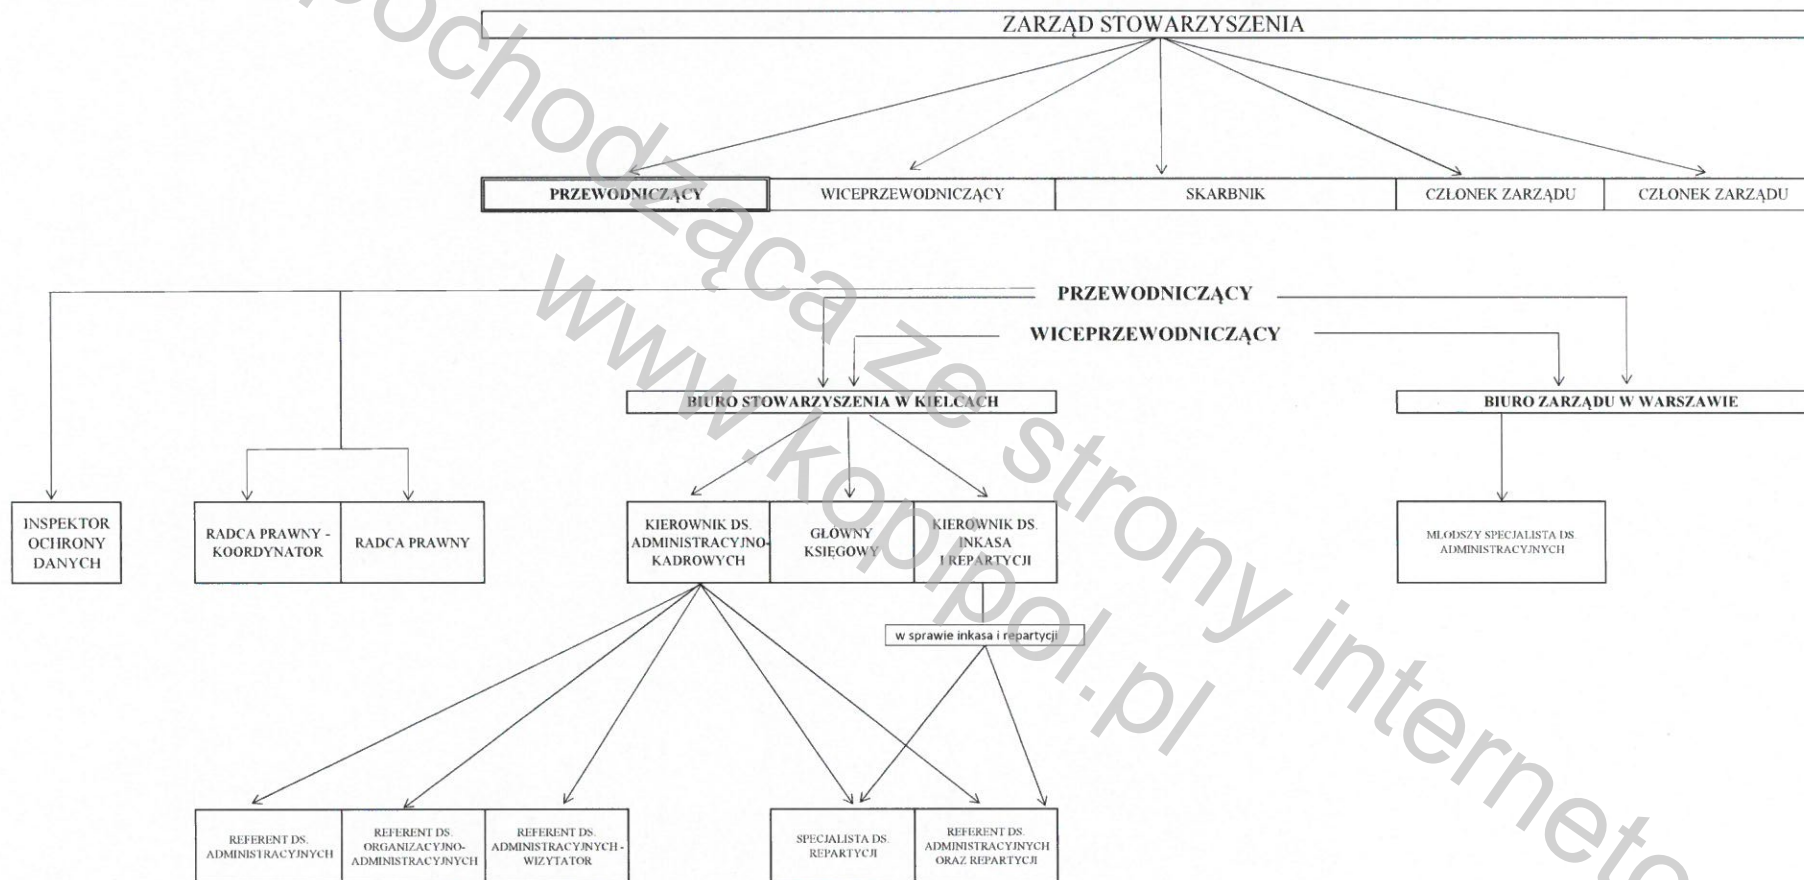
ZARZĄD STOWARZYSZENIA

PRZEWODNICZĄCY | WICEPRZEWODNICZĄCY | SKARBNIK | CZŁONEK ZARZĄDU | CZŁONEK ZARZĄDU

PRZEWODNICZĄCY

WICEPRZEWODNICZĄCY

BIURO STOWARZYSZENIA W KIELCACH

BIURO ZARZĄDU W WARSZAWIE

INSPEKTOR OCHRONY DANYCH

RADCA PRAWNY - KOORDYNATOR

RADCA PRAWNY

KIEROWNIK DS. ADMINISTRACYJNO-KADROWYCH

GŁÓWNY KSIĘGOWY

KIEROWNIK DS. INKASA I REPARTYCJI

MŁODSZY SPECJALISTA DS. ADMINISTRACYJNYCH

w sprawie inkasa i repartycji

REFERENT DS. ADMINISTRACYJNYCH

REFERENT DS. ORGANIZACYJNO-ADMINISTRACYJNYCH

REFERENT DS. ADMINISTRACYJNYCH - WIZYTATOR

SPECJALISTA DS. REPARTYCJI

REFERENT DS. ADMINISTRACYJNYCH ORAZ REPARTYCJI

pochodząca ze strony internetowej
www.kopipol.pl